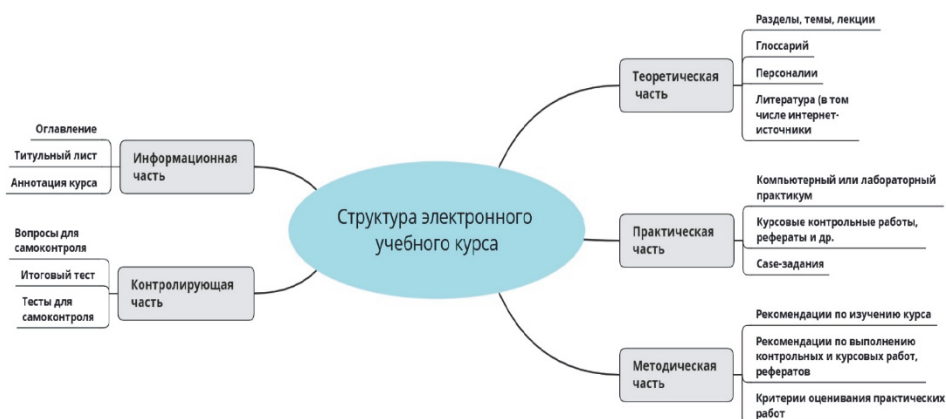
Структура электронного учебного курса

Информационная часть

Оглавление

Титульный лист

Аннотация курса

Контролирующая часть

Вопросы для самоконтроля

Итоговый тест

Тесты для самоконтроля

Теоретическая часть

Разделы, темы, лекции

Глоссарий

Персоналии

Литература (в том числе интернет-источники

Практическая часть

Компьютерный или лабораторный практикум

Курсовые контрольные работы, рефераты и др.

Case-задания

Методическая часть

Рекомендации по изучению курса

Рекомендации по выполнению контрольных и курсовых работ, рефератов

Критерии оценивания практических работ